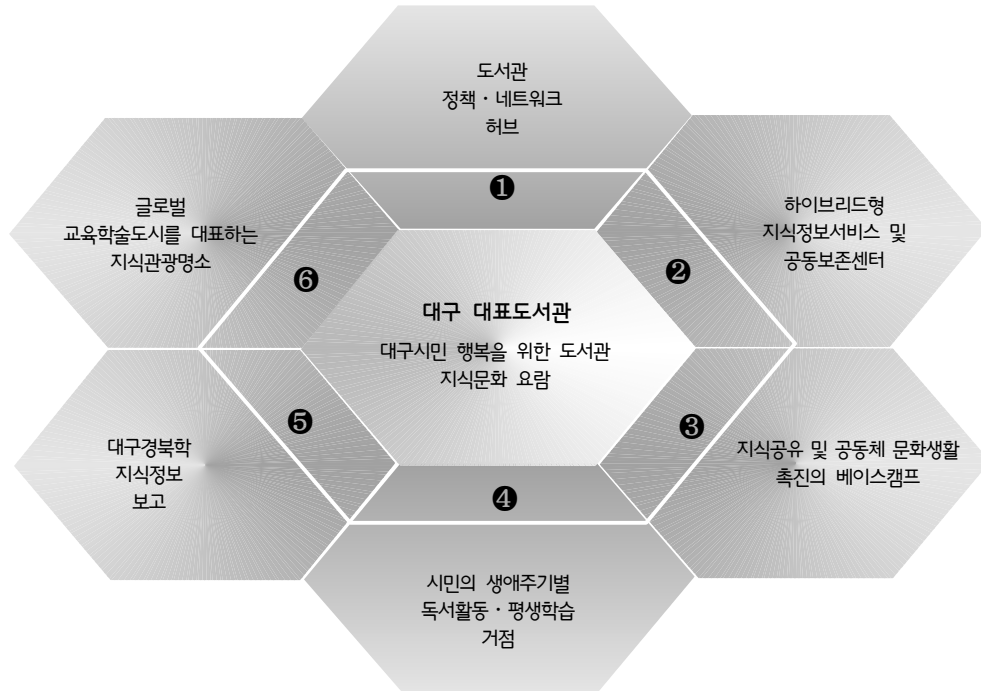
도서관
정책 · 네트워크
허브

❶

글로벌
교육학술도시를 대표하는
지식관광명소

하이브리드형
지식정보서비스 및
공동보존센터

❻

❷

대구 대표도서관

대구시민 행복을 위한 도서관
지식문화 요람

❺

❸

대구경북학
지식정보
보고

지식공유 및 공동체 문화생활
촉진의 베이스캠프

❹

시민의 생애주기별
독서활동 · 평생학습
거점